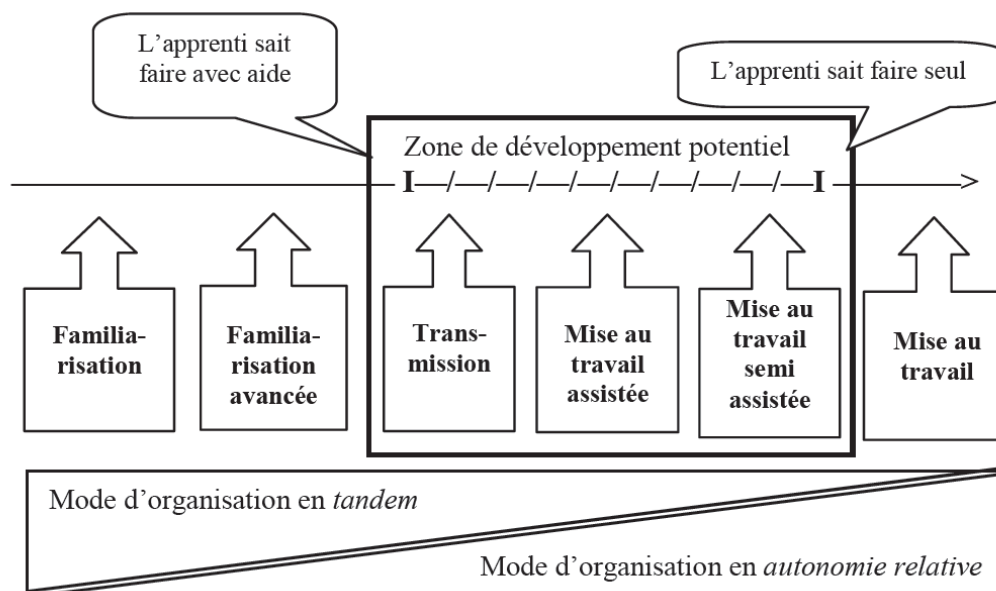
L'apprenti sait faire avec aide

L'apprenti sait faire seul

Zone de développement potentiel

Familiarisation

Familiarisation avancée

Transmission

Mise au travail assistée

Mise au travail semi assistée

Mise au travail

Mode d'organisation en *tandem*

Mode d'organisation en *autonomie relative*